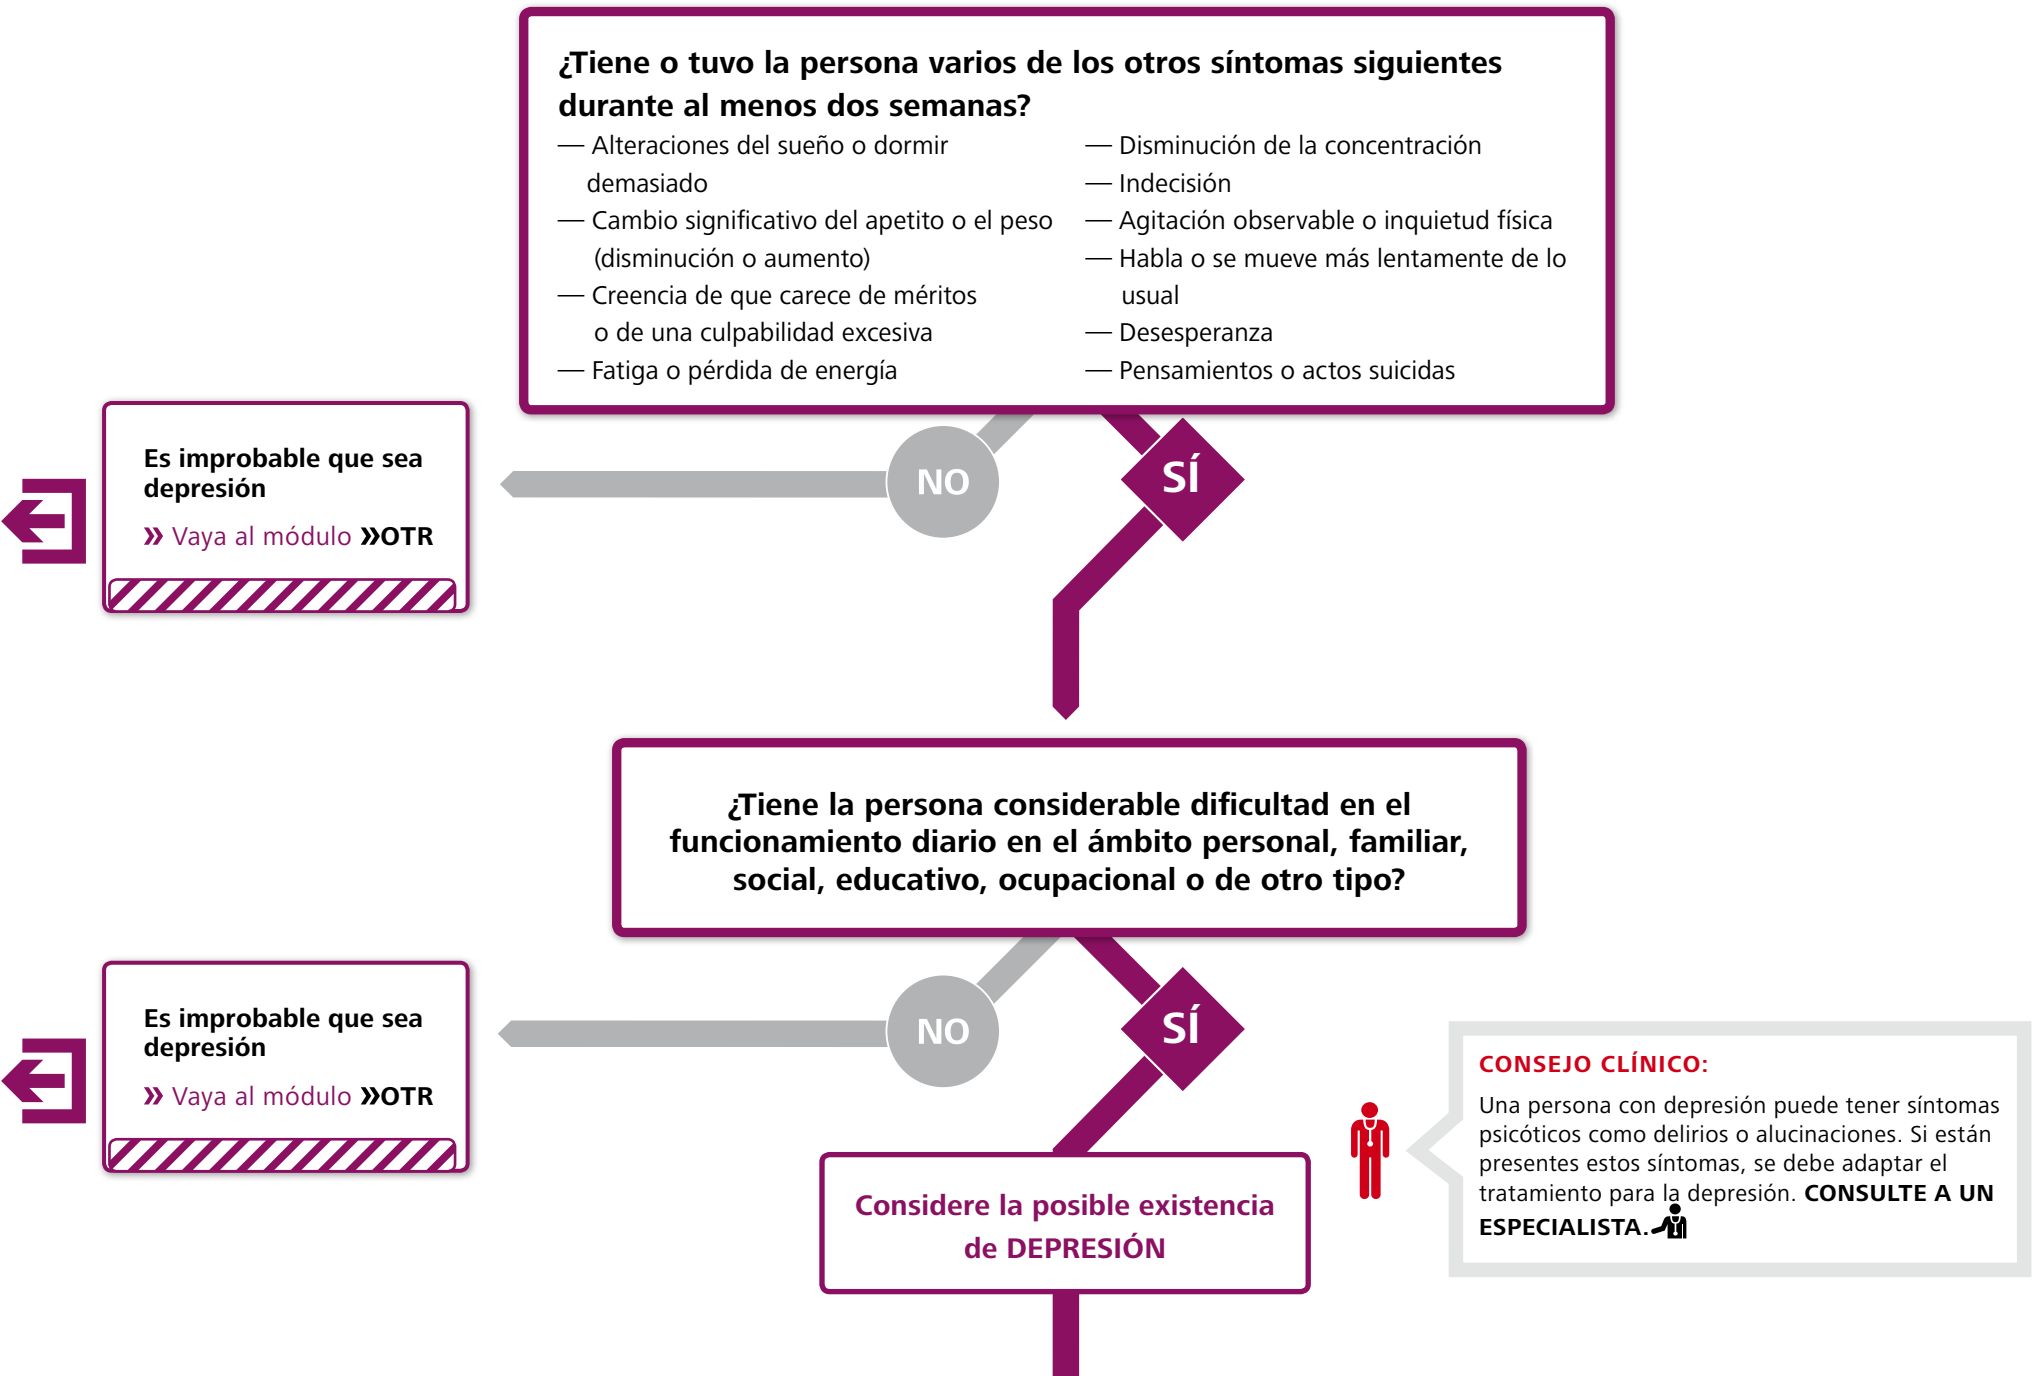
¿Tiene o tuvo la persona varios de los otros síntomas siguientes durante al menos dos semanas?

— Alteraciones del sueño o dormir demasiado
— Cambio significativo del apetito o el peso (disminución o aumento)
— Creencia de que carece de méritos o de una culpabilidad excesiva
— Fatiga o pérdida de energía

— Disminución de la concentración
— Indecisión
— Agitación observable o inquietud física
— Habla o se mueve más lentamente de lo usual
— Desesperanza
— Pensamientos o actos suicidas

NO

SÍ

Es improbable que sea depresión

» Vaya al módulo »OTR

¿Tiene la persona considerable dificultad en el funcionamiento diario en el ámbito personal, familiar, social, educativo, ocupacional o de otro tipo?

NO

SÍ

Es improbable que sea depresión

» Vaya al módulo »OTR

Considere la posible existencia de DEPRESIÓN

CONSEJO CLÍNICO:

Una persona con depresión puede tener síntomas psicóticos como delirios o alucinaciones. Si están presentes estos síntomas, se debe adaptar el tratamiento para la depresión. CONSULTE A UN ESPECIALISTA.